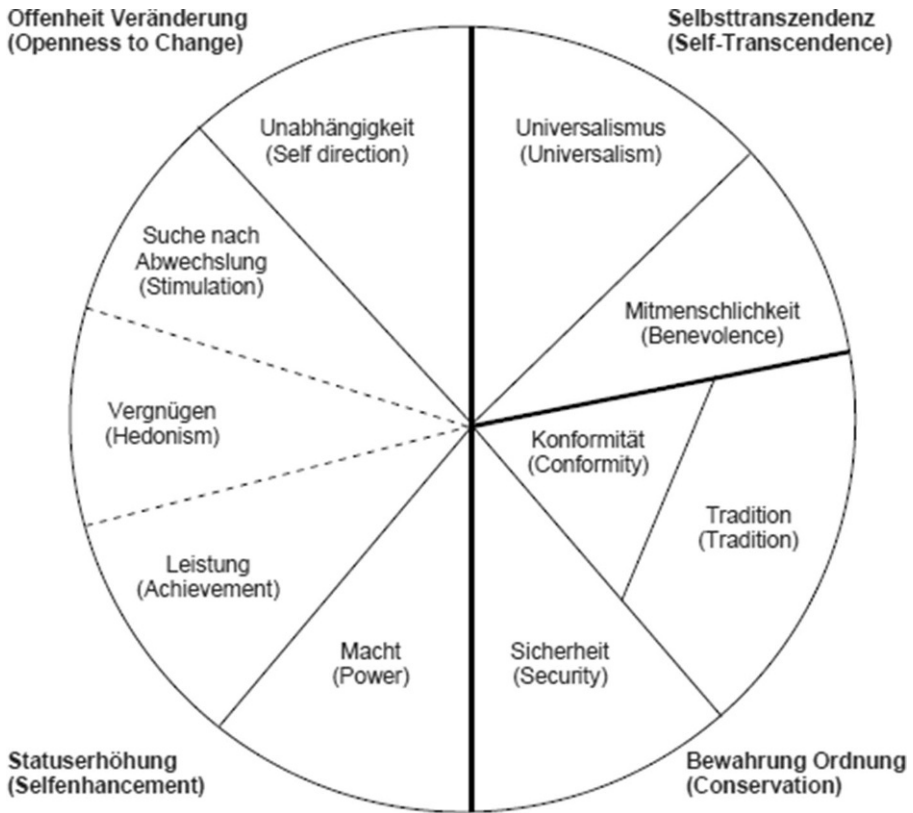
Offenheit Veränderung
(Openness to Change)

Selbsttranszendenz
(Self-Transcendence)

Unabhängigkeit
(Self direction)

Universalismus
(Universalism)

Suche nach Abwechslung
(Stimulation)

Mitmenschlichkeit
(Benevolence)

Vergnügen
(Hedonism)

Konformität
(Conformity)

Tradition
(Tradition)

Leistung
(Achievement)

Macht
(Power)

Sicherheit
(Security)

Statuserhöhung
(Selfenhancement)

Bewahrung Ordnung
(Conservation)